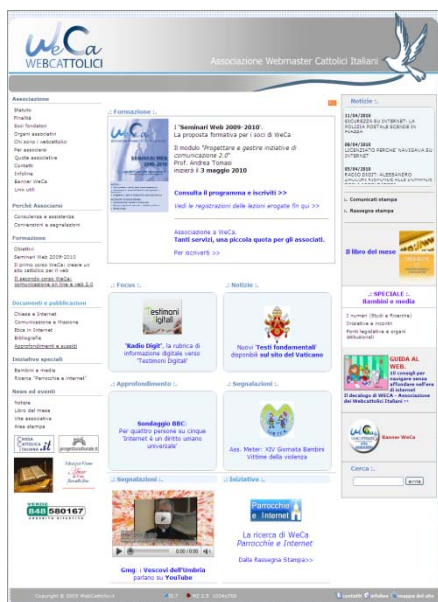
WeCa
WEBCATTOLICI
Associazione Webmaster Cattolici Italiani

Associazione
Statuto
Finalità
Soci fondatori
Organi associativi
Chi siamo i webcattolici
Per associarsi
Quote associative
Contatti
Infoline
Banner WeCa
Link utili

Perché Associarsi
Consulenza e assistenza
Convenzioni e segnalazioni

Formazione
Obiettivi
Seminari Web 2009-2010
Il primo corso WeCa: creare un sito cattolico per il web
Il secondo corso WeCa: comunicazione on line e web 2.0

Documenti e pubblicazioni
Chiesa e Internet
Comunicazione e Missione
Etica in Internet
Bibliografia
Approfondimenti e sussidi

Iniziative speciali
Bambini e media
Ricerca "Parrocchie e Internet"

News ed eventi
Notizie
Libro del mese
Vita associativa
Area stampa

.: Formazione :.
I "Seminari Web 2009-2010"
La proposta formativa per i soci di WeCa
Il modulo "Progettare e gestire iniziative di comunicazione 2.0"
Prof. Andrea Tomasi
inizierà il 3 maggio 2010
Consulta il programma e iscriviti >>
Vedi le registrazioni delle lezioni erogate fin qui >>
Associazione a WeCa.
Tanti servizi, una piccola quota per gli associati.
Per iscriverti >>

.: Notizie :.
11/04/2010
SICUREZZA SU INTERNET: LA POLIZIA POSTALE SCENDE IN PIAZZA
08/04/2010
LODEGIARTO PERCHE NAVIGAVA SU INTERNET
05/04/2010
RADIO DIGIT: ALESSANDRO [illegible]
» Comunicati stampa
» Rassegna stampa

Il libro del mese

.: Focus :.
Testimoni Digitali
"Radio Digit", la rubrica di informazione digitale verso "Testimoni Digitali"

.: Notizie :.
Nuovi Testi fondamentali disponibili sul sito del Vaticano

.: SPECIALE :.
Bambini e media
I numeri (Studi e Ricerche)
Iniziative e incontri
Fonti legislative e organi istituzionali

GUIDA AL WEB.
10 consigli per navigare senza affondare nell'oceano di Internet
Il decalogo di WECA - Associazione dei Webcattolici Italiani >>

.: Approfondimento :.
Sondaggio BBC:
Per quattro persone su cinque "Internet è un diritto umano universale"

.: Segnalazioni :.
Ass. Meter: XIV Giornata Bambini Vittime della violenza

Banner WeCa

Cerca :.
avvia

.: Segnalazioni :.
0:00:00
Gmg : i Vescovi dell'Umbria parlano su YouTube

.: Iniziative :.
Parrocchie e Internet
La ricerca di WeCa Parrocchie e Internet
Dalla Rassegna Stampa>>

Chiesa Cattolica Italiana
progettoculturale.it
NUMERO VERDE 848 580167

Copyright © 2005 WebCattolici.it
contatti
infoline
mappa del sito